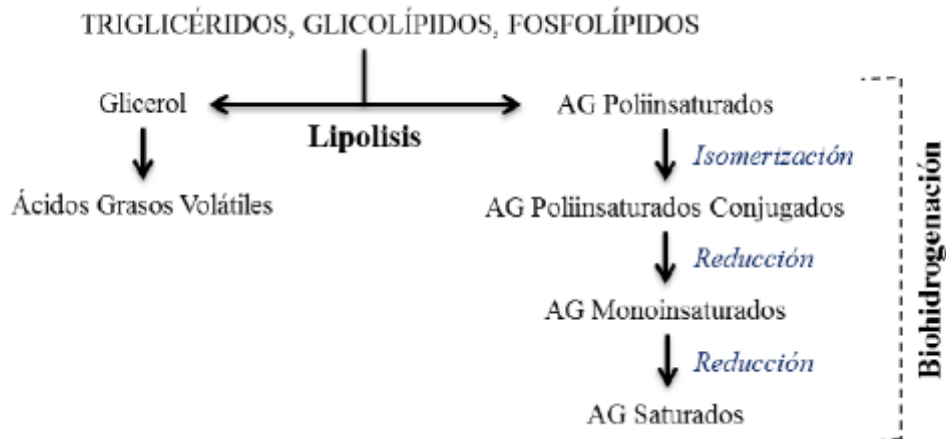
TRIGLICÉRIDOS, GLICOLÍPIDOS, FOSFOLÍPIDOS

Glicerol

Lipolisis

AG Poliinsaturados

Isomerización

Ácidos Grasos Volátiles

AG Poliinsaturados Conjugados

Reducción

AG Monoinsaturados

Reducción

AG Saturados

Biohidrogenación